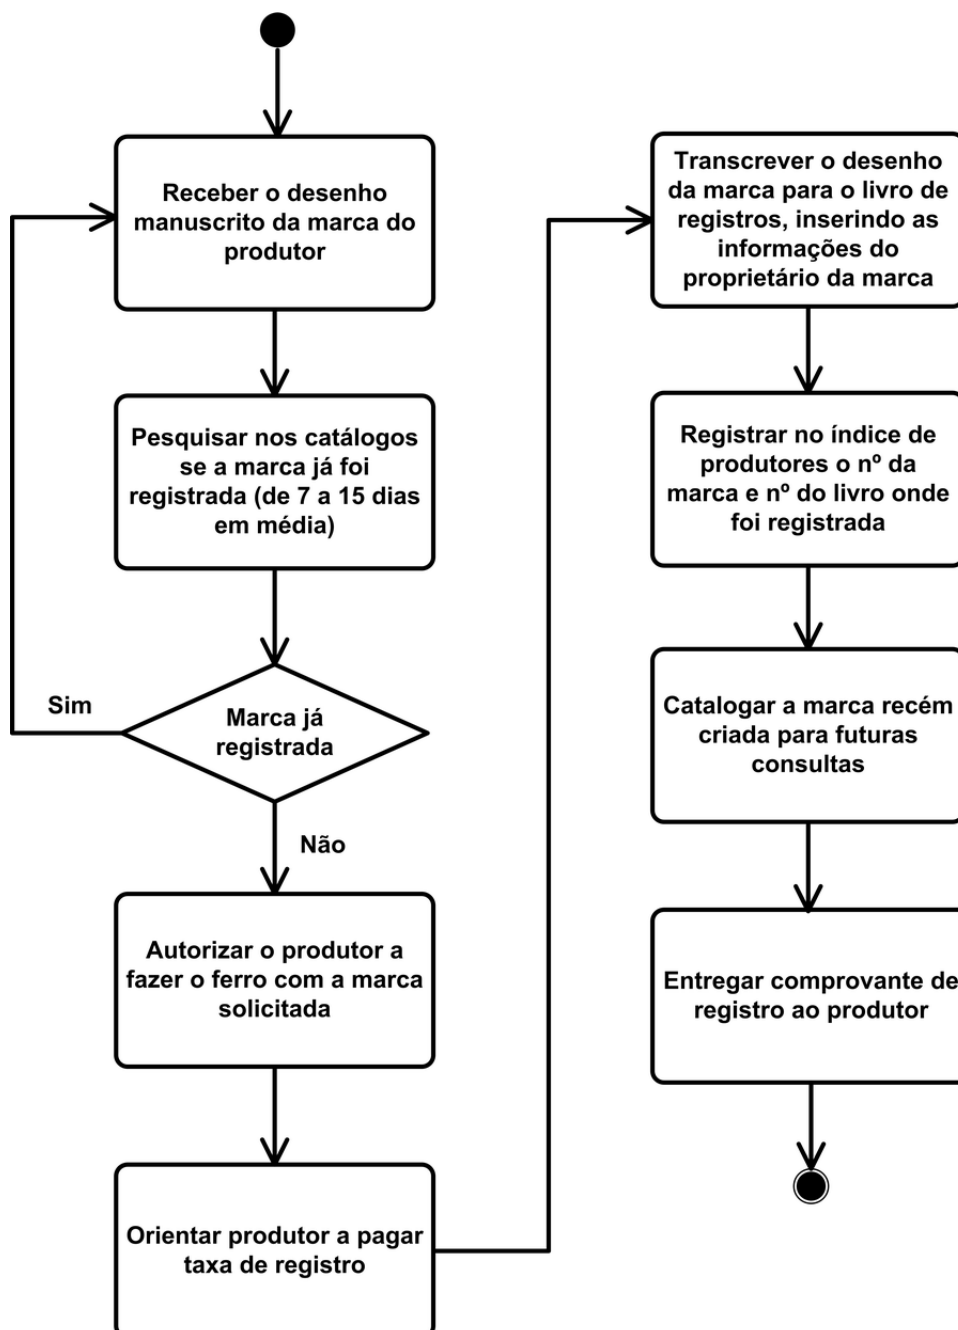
Receber o desenho manuscrito da marca do produtor

Pesquisar nos catálogos se a marca já foi registrada (de 7 a 15 dias em média)

Sim

Marca já registrada

Não

Autorizar o produtor a fazer o ferro com a marca solicitada

Orientar produtor a pagar taxa de registro

Transcrever o desenho da marca para o livro de registros, inserindo as informações do proprietário da marca

Registrar no índice de produtores o nº da marca e nº do livro onde foi registrada

Catalogar a marca recém criada para futuras consultas

Entregar comprovante de registro ao produtor